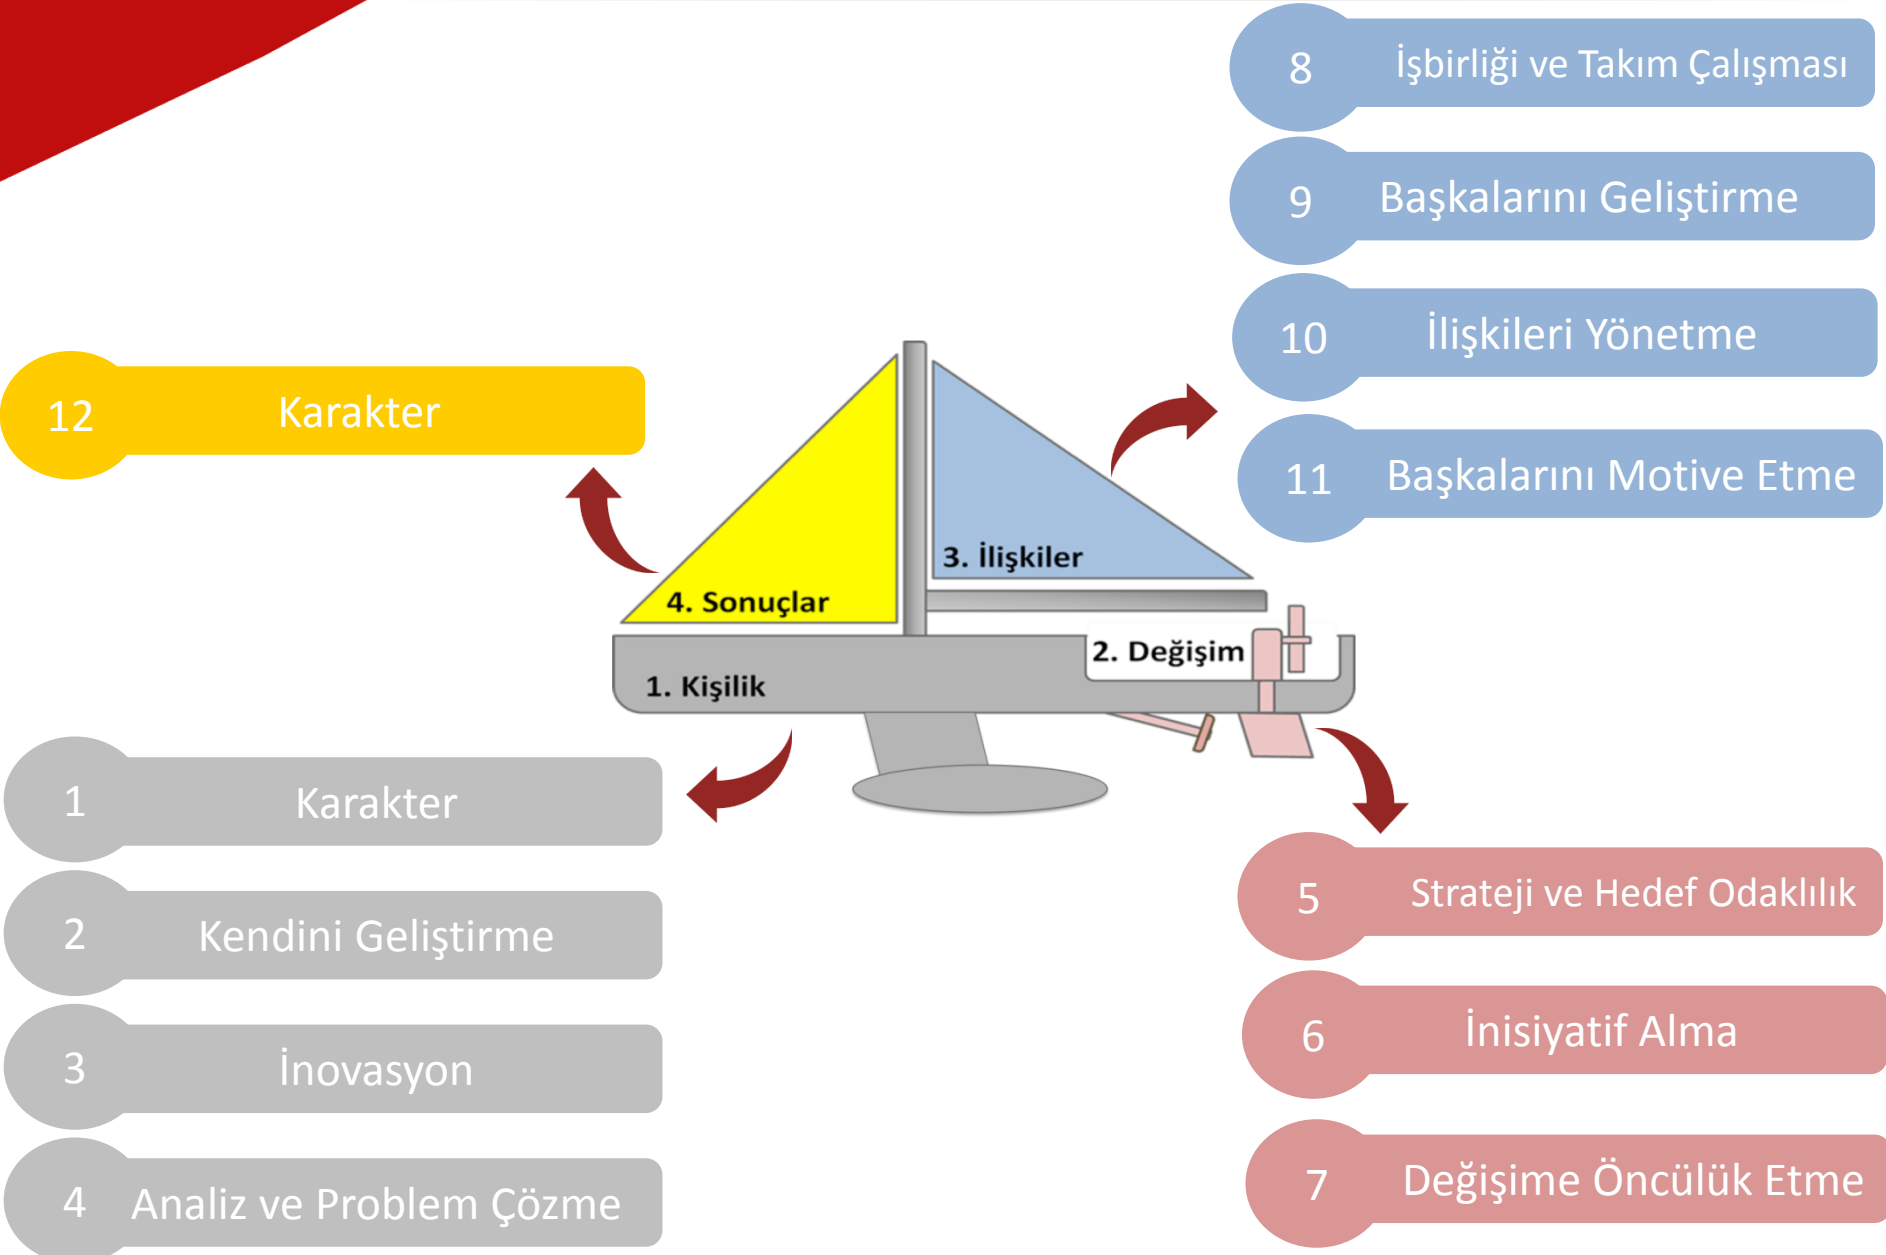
8 İşbirliği ve Takım Çalışması

9 Başkalarını Geliştirme

10 İlişkileri Yönetme

11 Başkalarını Motive Etme

12 Karakter

3. İlişkiler

4. Sonuçlar

2. Değişim

1. Kişilik

1 Karakter

2 Kendini Geliştirme

3 İnovasyon

4 Analiz ve Problem Çözme

5 Strateji ve Hedef Odaklılık

6 İnisiyatif Alma

7 Değişime Öncülük Etme